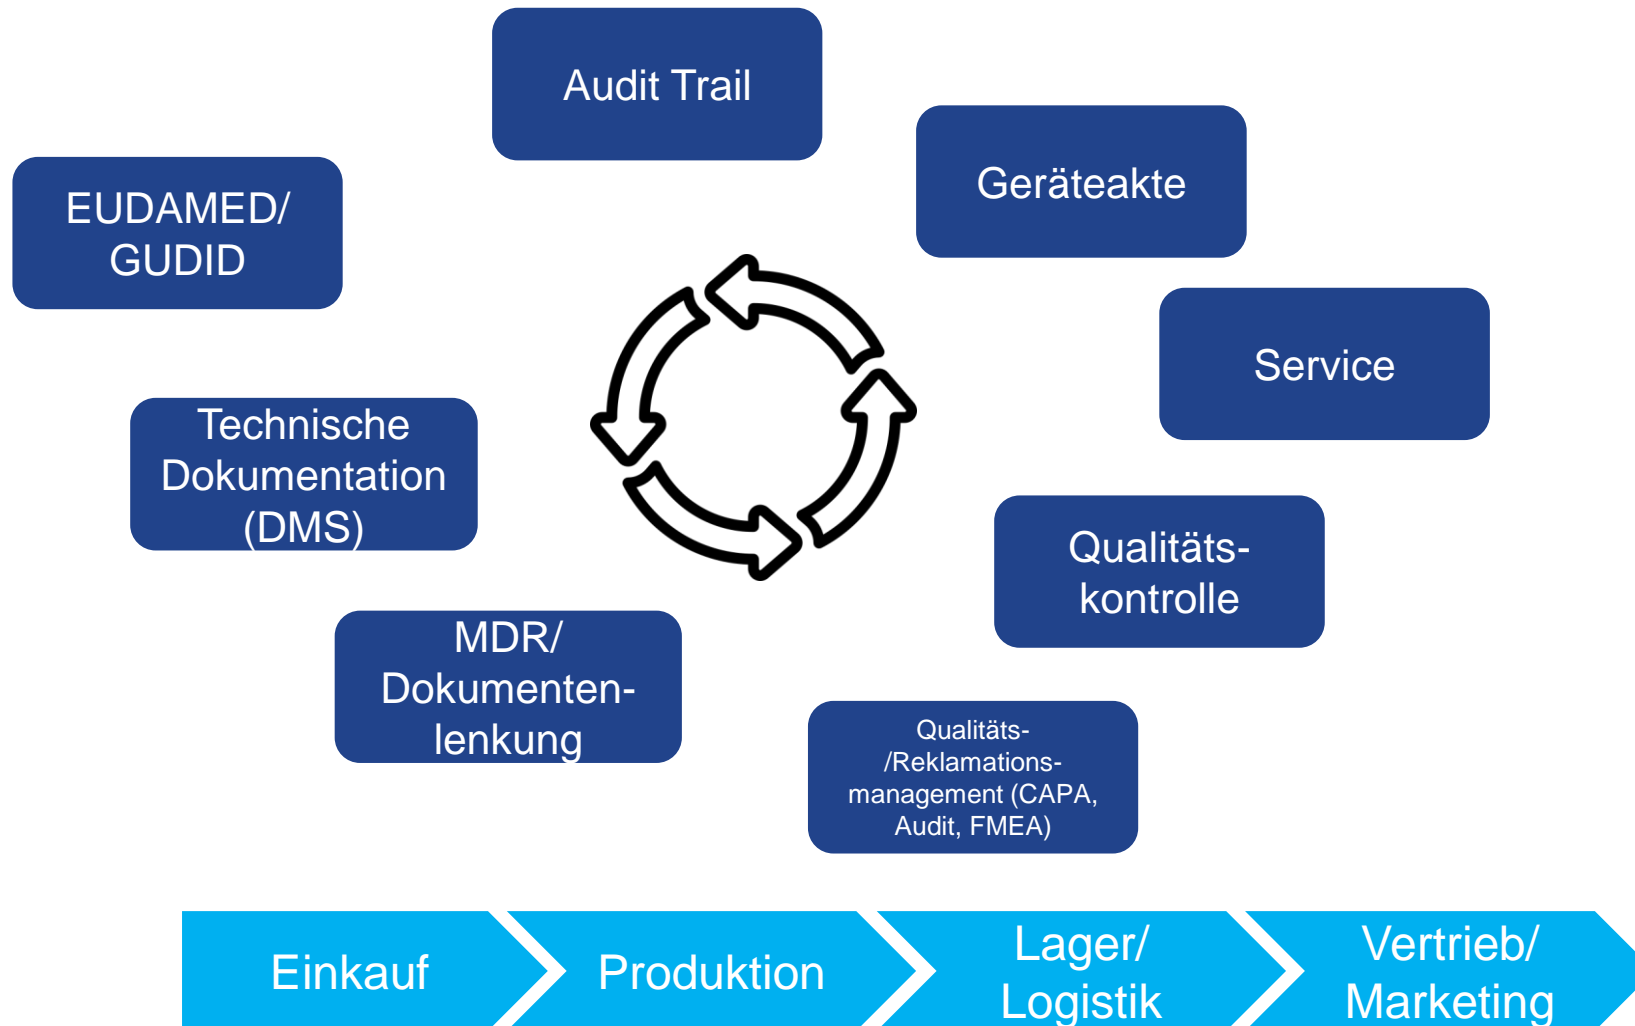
Audit Trail

EUDAMED/ GUDID

Geräteakte

Service

Technische Dokumentation (DMS)

Qualitäts-kontrolle

MDR/ Dokumenten-lenkung

Qualitäts-/Reklamations-management (CAPA, Audit, FMEA)

Einkauf

Produktion

Lager/ Logistik

Vertrieb/ Marketing